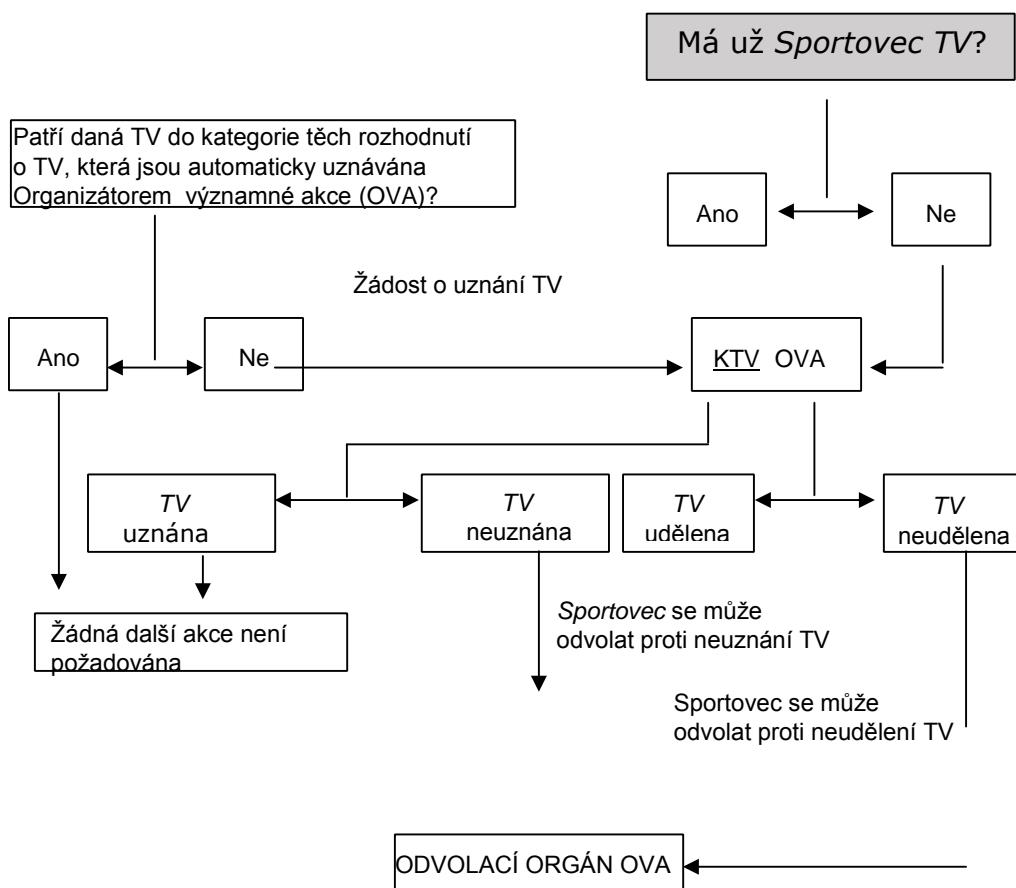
Má už *Sportovec TV*?

Patří daná TV do kategorie těch rozhodnutí o TV, která jsou automaticky uznávána Organizátorem významné akce (OVA)?

Ano

Ne

Žádost o uznání TV

Ano

Ne

KTV OVA

*TV* uznána

*TV* neuznána

*TV* udělena

*TV* neudělena

Žádná další akce není požadována

*Sportovec* se může odvolat proti neuznání TV

Sportovec se může odvolat proti neudělení TV

ODVOLACÍ ORGÁN OVA